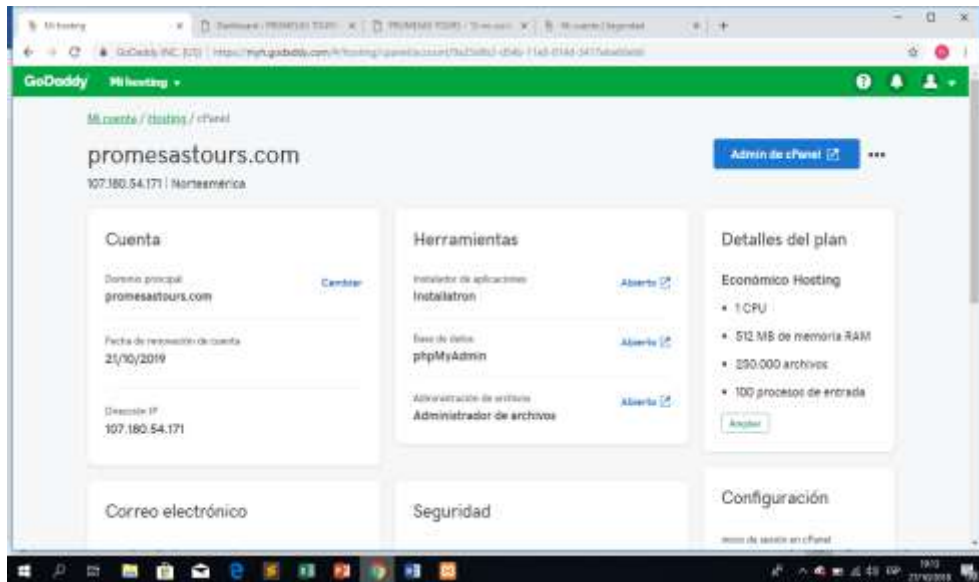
Mi hosting | Dashboard - PROMESAS TOURS | PROMESAS TOURS | Mi cuenta | Seguridad

GoDaddy INC. [US] | https://myh.godaddy.com/#/hosting/cpanel/account/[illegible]

GoDaddy Mi hosting

Mi cuenta / Hosting / cPanel

promesastours.com

107.180.54.171 | Norteamérica

Admin de cPanel

Cuenta

Dominio principal
promesastours.com
Cambiar

Fecha de renovación de cuenta
21/10/2019

Dirección IP
107.180.54.171

Herramientas

Instalador de aplicaciones
Installatron
Abierto

Base de datos
phpMyAdmin
Abierto

Administración de archivos
Administrador de archivos
Abierto

Detalles del plan

Económico Hosting

• 1 CPU
• 512 MB de memoria RAM
• 250.000 archivos
• 100 procesos de entrada

Ampliar

Correo electrónico

Seguridad

Configuración

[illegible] de sesión en cPanel

19:12
27/10/2018